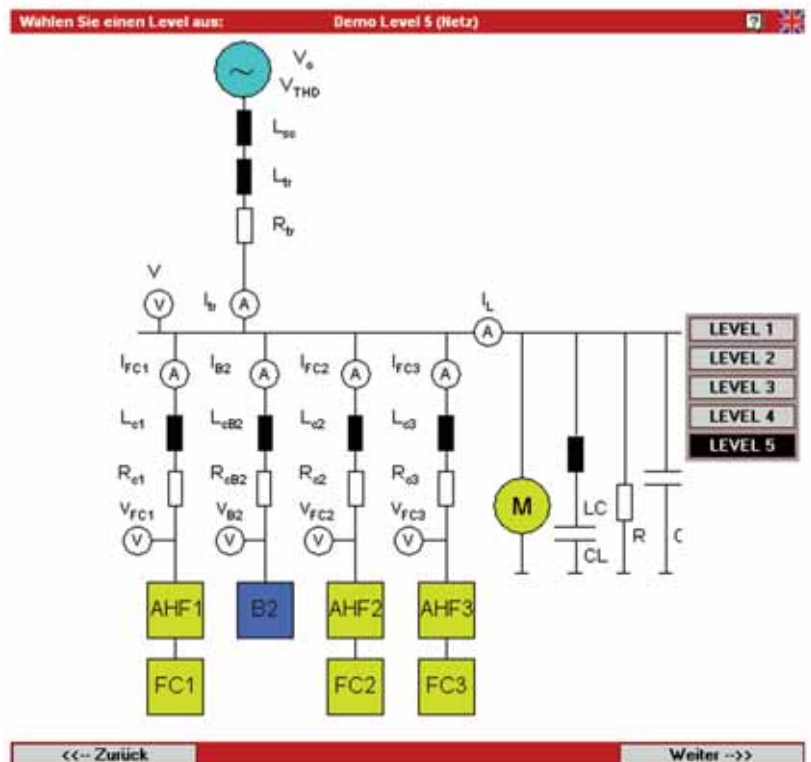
Wahlen Sie einen Level aus: Demo Level 5 (Netz) ?

~

$V_e$

$V_{THD}$

$L_{sc}$

$L_{tr}$

$R_{tr}$

V

V

$I_{tr}$

A

$I_L$

A

LEVEL 1

LEVEL 2

LEVEL 3

LEVEL 4

LEVEL 5

$I_{FC1}$

A

$I_{B2}$

A

$I_{FC2}$

A

$I_{FC3}$

A

$L_{c1}$

$L_{cB2}$

$L_{c2}$

$L_{c3}$

$R_{c1}$

$R_{cB2}$

$R_{c2}$

$R_{c3}$

$V_{FC1}$

V

$V_{B2}$

V

$V_{FC2}$

V

$V_{FC3}$

V

M

LC

CL

R

C

AHF1

B2

AHF2

AHF3

FC1

FC2

FC3

<<-- Zurück

Weiter -->>